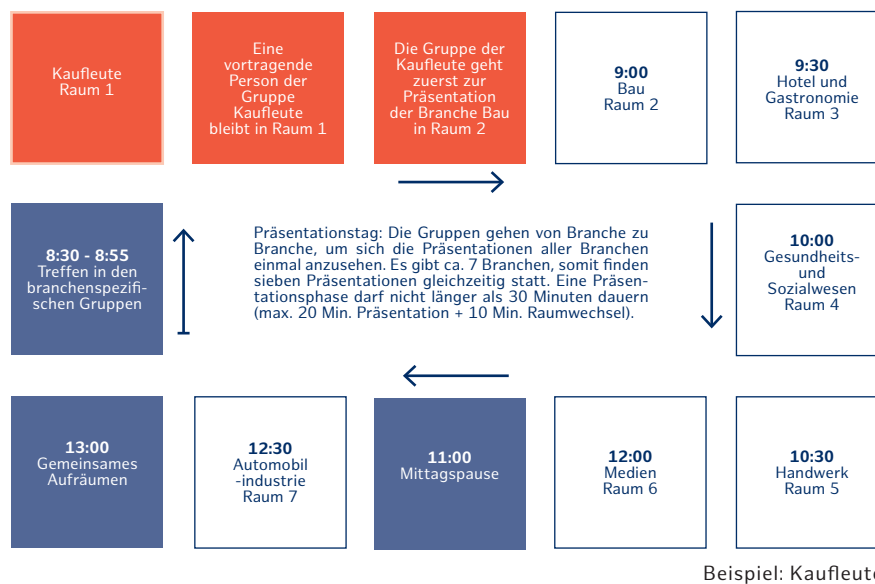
Kaufleute Raum 1

Eine vortragende Person der Gruppe Kaufleute bleibt in Raum 1

Die Gruppe der Kaufleute geht zuerst zur Präsentation der Branche Bau in Raum 2

**9:00** Bau Raum 2

**9:30** Hotel und Gastronomie Raum 3

**8:30 - 8:55** Treffen in den branchenspezifischen Gruppen

Präsentationstag: Die Gruppen gehen von Branche zu Branche, um sich die Präsentationen aller Branchen einmal anzusehen. Es gibt ca. 7 Branchen, somit finden sieben Präsentationen gleichzeitig statt. Eine Präsentationsphase darf nicht länger als 30 Minuten dauern (max. 20 Min. Präsentation + 10 Min. Raumwechsel).

**10:00** Gesundheits- und Sozialwesen Raum 4

**13:00** Gemeinsames Aufräumen

**12:30** Automobil -industrie Raum 7

**11:00** Mittagspause

**12:00** Medien Raum 6

**10:30** Handwerk Raum 5

Beispiel: Kaufleut